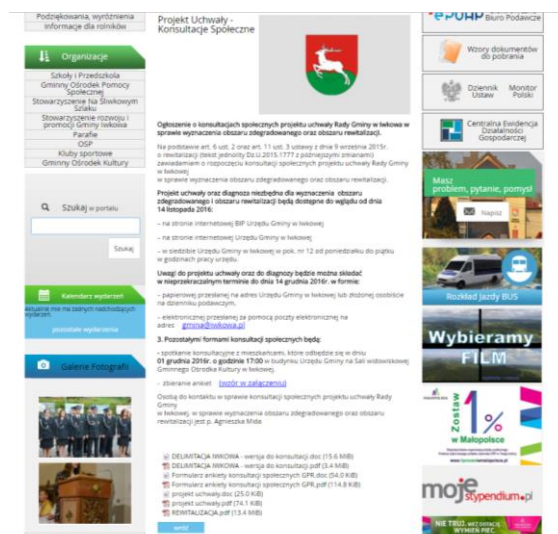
Podziękowania, wyróżnienia
Informacje dla rolników

Organizacje

Szkoły i Przedszkola
Gminny Ośrodek Pomocy Społecznej
Stowarzyszenie Na Śliwkowym Szlaku
Stowarzyszenie rozwoju i promocji Gminy Iwkowa
Parafie
OSP
Kluby sportowe
Gminny Ośrodek Kultury

Szukaj w portalu

Szukaj

Kalendarz wydarzeń

Aktualnie nie ma żadnych nadchodzących wydarzeń

pozostałe wydarzenia

Galerie Fotografii

Projekt Uchwały - Konsultacje Społeczne

Ogłoszenie o konsultacjach społecznych projektu uchwały Rady Gminy w Iwkowej w sprawie wyznaczenia obszaru zdegradowanego oraz obszaru rewitalizacji.

Na podstawie art. 6 ust. 2 oraz art. 11 ust. 3 ustawy z dnia 9 września 2015r. o rewitalizacji (tekst jednolity Dz.U.2015.1777 z późniejszymi zmianami) zawiadamiam o rozpoczęciu konsultacji społecznych projektu uchwały Rady Gminy w Iwkowej w sprawie wyznaczenia obszaru zdegradowanego oraz obszaru rewitalizacji.

Projekt uchwały oraz diagnoza niezbędna dla wyznaczenia obszaru zdegradowanego i obszaru rewitalizacji będą dostępne do wglądu od dnia 14 listopada 2016r:

– na stronie internetowej BIP Urzędu Gminy w Iwkowej

– na stronie internetowej Urzędu Gminy w Iwkowej

– w siedzibie Urzędu Gminy w Iwkowej w pok. nr 12 od poniedziałku do piątku w godzinach pracy urzędu.

Uwagi do projektu uchwały oraz do diagnozy będzie można składać w nieprzekraczalnym terminie do dnia 14 grudnia 2016r. w formie:

– papierowej przesłanej na adres Urzędu Gminy w Iwkowej lub złożonej osobiście na dzienniku podawczym,

– elektronicznej przesłanej za pomocą poczty elektronicznej na adres: gmina@iwkowa.pl

3. Pozostałymi formami konsultacji społecznych będą:

– spotkanie konsultacyjne z mieszkańcami, które odbędzie się w dniu 01 grudnia 2016r. o godzinie 17:00 w budynku Urzędu Gminy na Sali widowiskowej Gminnego Ośrodka Kultury w Iwkowej.

– zbieranie ankiet (wzór w załączeniu)

Osobą do kontaktu w sprawie konsultacji społecznych projektu uchwały Rady Gminy w Iwkowej, w sprawie wyznaczenia obszaru zdegradowanego oraz obszaru rewitalizacji jest p. Agnieszka Mida

DELIMITACJA IWKOWA - wersja do konsultacji.doc (15.6 MiB)
DELIMITACJA IWKOWA - wersja do konsultacji.pdf (3.4 MiB)
Formularz ankiety konsultacji społecznych GPR.doc (54.0 KiB)
Formularz ankiety konsultacji społecznych GPR.pdf (114.8 KiB)
projekt uchwały.doc (25.0 KiB)
projekt uchwały.pdf (74.1 KiB)
REWITALIZACJA.pdf (13.4 MiB)

wróć

ePUAP Biuro Podawcze

Wzory dokumentów do pobrania

Dziennik Ustaw   Monitor Polski

Centralna Ewidencja i Informacja o Działalności Gospodarczej

Masz problem, pytanie, pomysł

Napisz

Rozkład Jazdy BUS

Wybieramy FILM

Zostań w Małopolsce 1%

moje stypendium.pl

NIE TRUJ. WEŹ OGRZEWANIE WYMIEŃ PIEC